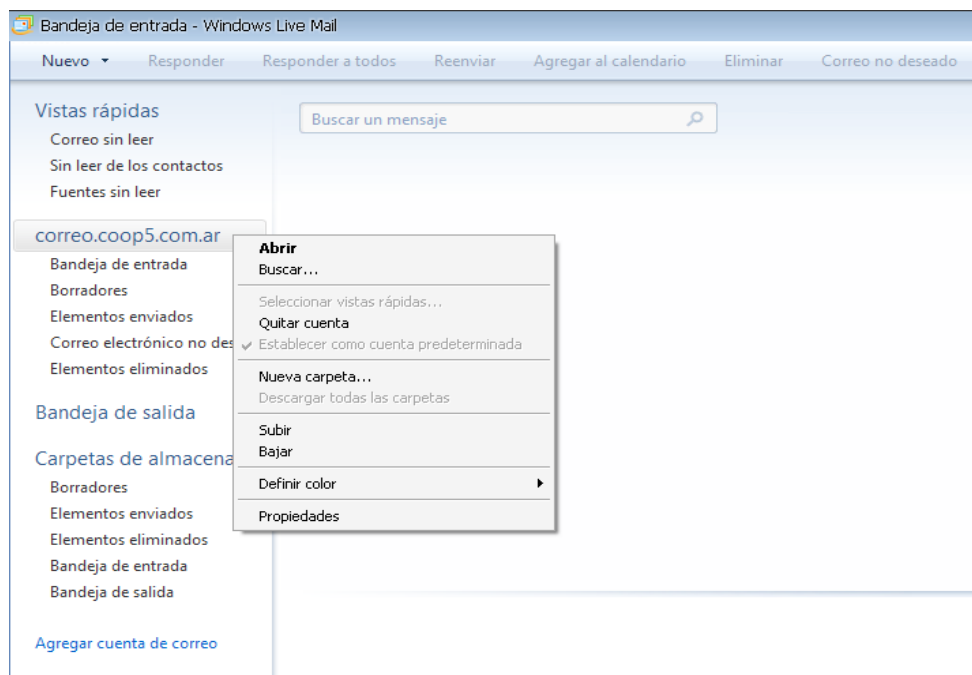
Bandeja de entrada - Windows Live Mail

Nuevo ▾ Responder Responder a todos Reenviar Agregar al calendario Eliminar Correo no deseado

Vistas rápidas
Correo sin leer
Sin leer de los contactos
Fuentes sin leer

Buscar un mensaje

correo.coop5.com.ar
Bandeja de entrada
Borradores
Elementos enviados
Correo electrónico no des
Elementos eliminados

Bandeja de salida

Carpetas de almacena
Borradores
Elementos enviados
Elementos eliminados
Bandeja de entrada
Bandeja de salida

Agregar cuenta de correo

Abrir
Buscar...
Seleccionar vistas rápidas...
Quitar cuenta
✔ Establecer como cuenta predeterminada
Nueva carpeta...
Descargar todas las carpetas
Subir
Bajar
Definir color ▸
Propiedades